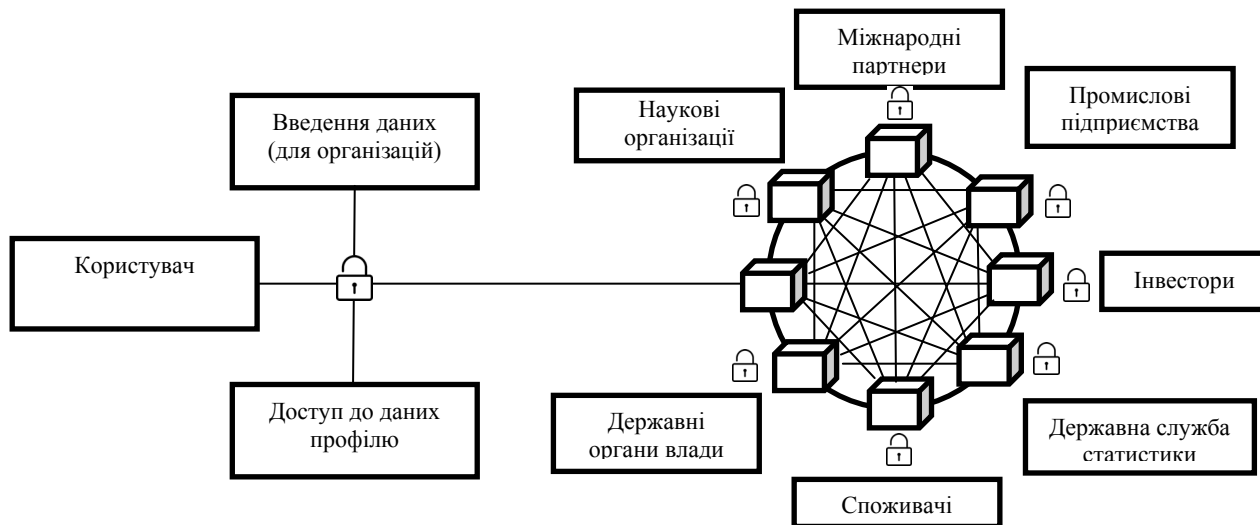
Міжнародні партнери

Наукові організації

Промислові підприємства

Введення даних (для організацій)

Користувач

Інвестори

Доступ до даних профілю

Державні органи влади

Державна служба статистики

Споживачі